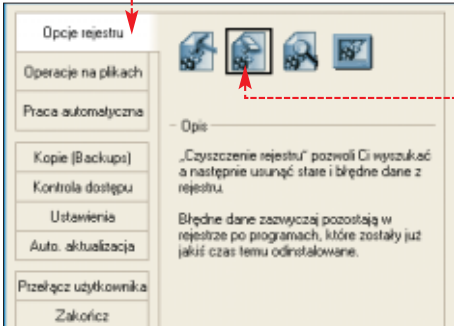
Opcje rejestru

Operacje na plikach

Praca automatyczna

Kopie (Backups)

Kontrola dostępu

Ustawienia

Auto. aktualizacja

Przełącz użytkownika

Zakończ

Opis

„Czyszczenie rejestru" pozwoli Ci wyszukać a następnie usunąć stare i błędne dane z rejestru.

Błędne dane zazwyczaj pozostają w rejestrze po programach, które zostały już jakiś czas temu odinstalowane.